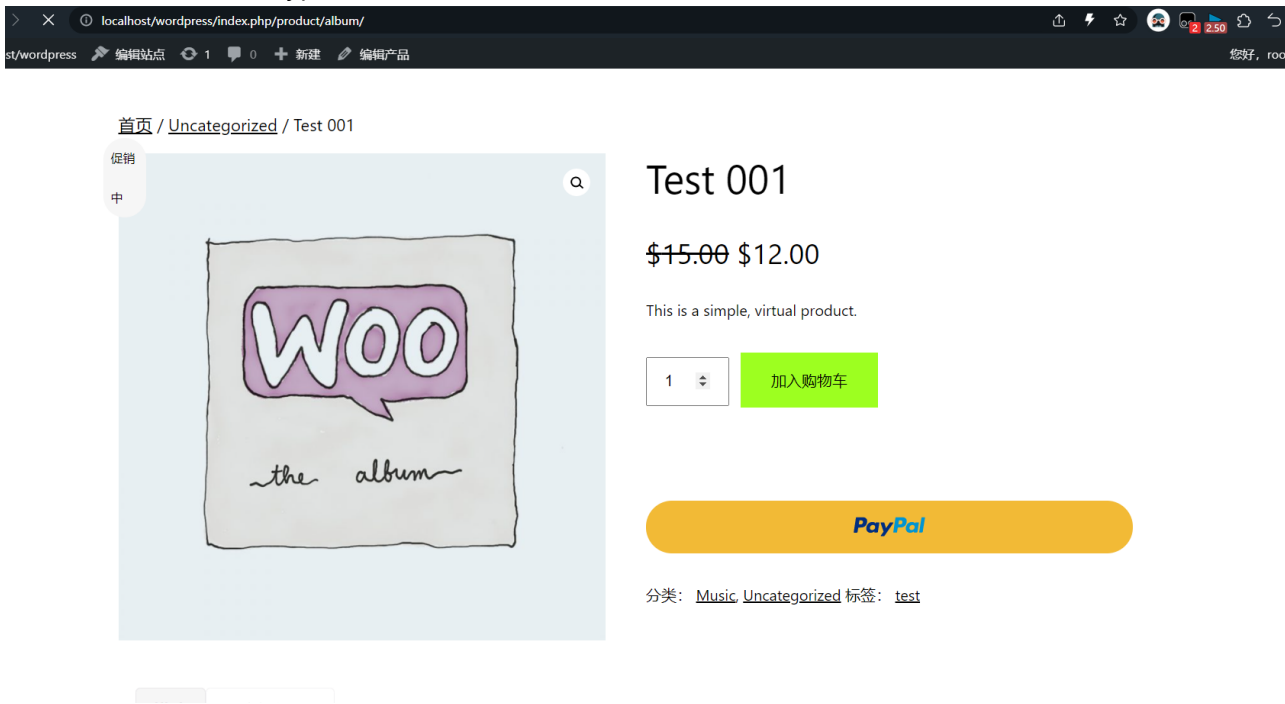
localhost/wordpress/index.php/product/album/

2 2.50

st/wordpress 编辑站点 1 0 新建 编辑产品 您好，roo

首页 / Uncategorized / Test 001

促销中

WOO

the album

Test 001

~~$15.00~~ $12.00

This is a simple, virtual product.

1

加入购物车

PayPal

分类： Music, Uncategorized 标签： test